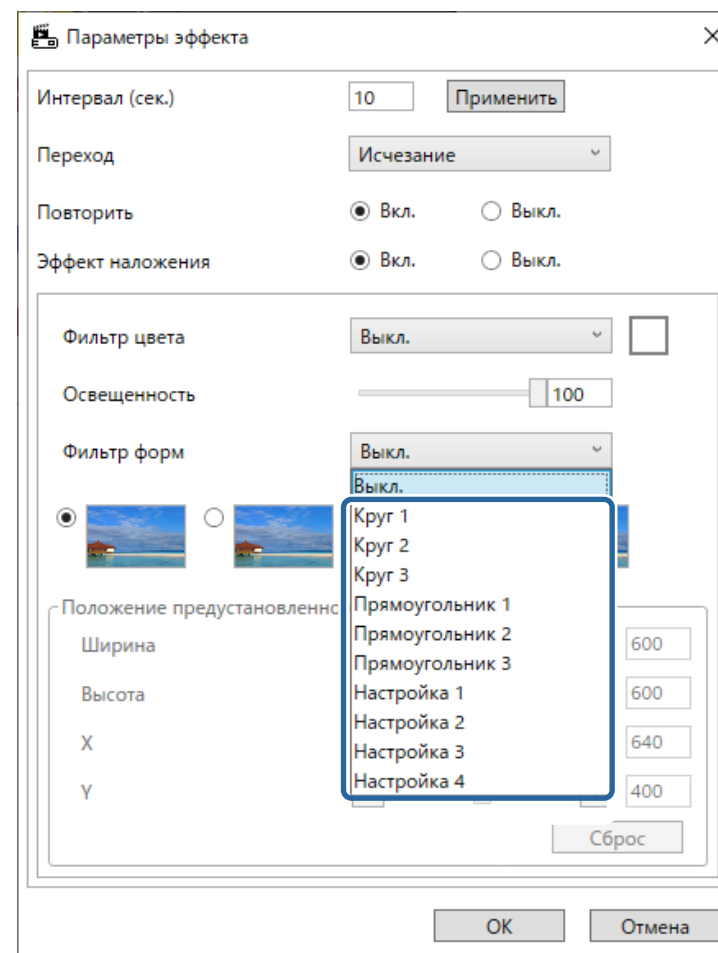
Параметры эффекта

Интервал (сек.) 10 Применить

Переход Исчезание

Повторить Вкл. Выкл.

Эффект наложения Вкл. Выкл.

Фильтр цвета Выкл.

Освещенность 100

Фильтр форм Выкл.

Выкл.
Круг 1
Круг 2
Круг 3
Прямоугольник 1
Прямоугольник 2
Прямоугольник 3
Настройка 1
Настройка 2
Настройка 3
Настройка 4

Положение предустановленно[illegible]

Ширина 600

Высота 600

X 640

Y 400

Сброс

OK Отмена